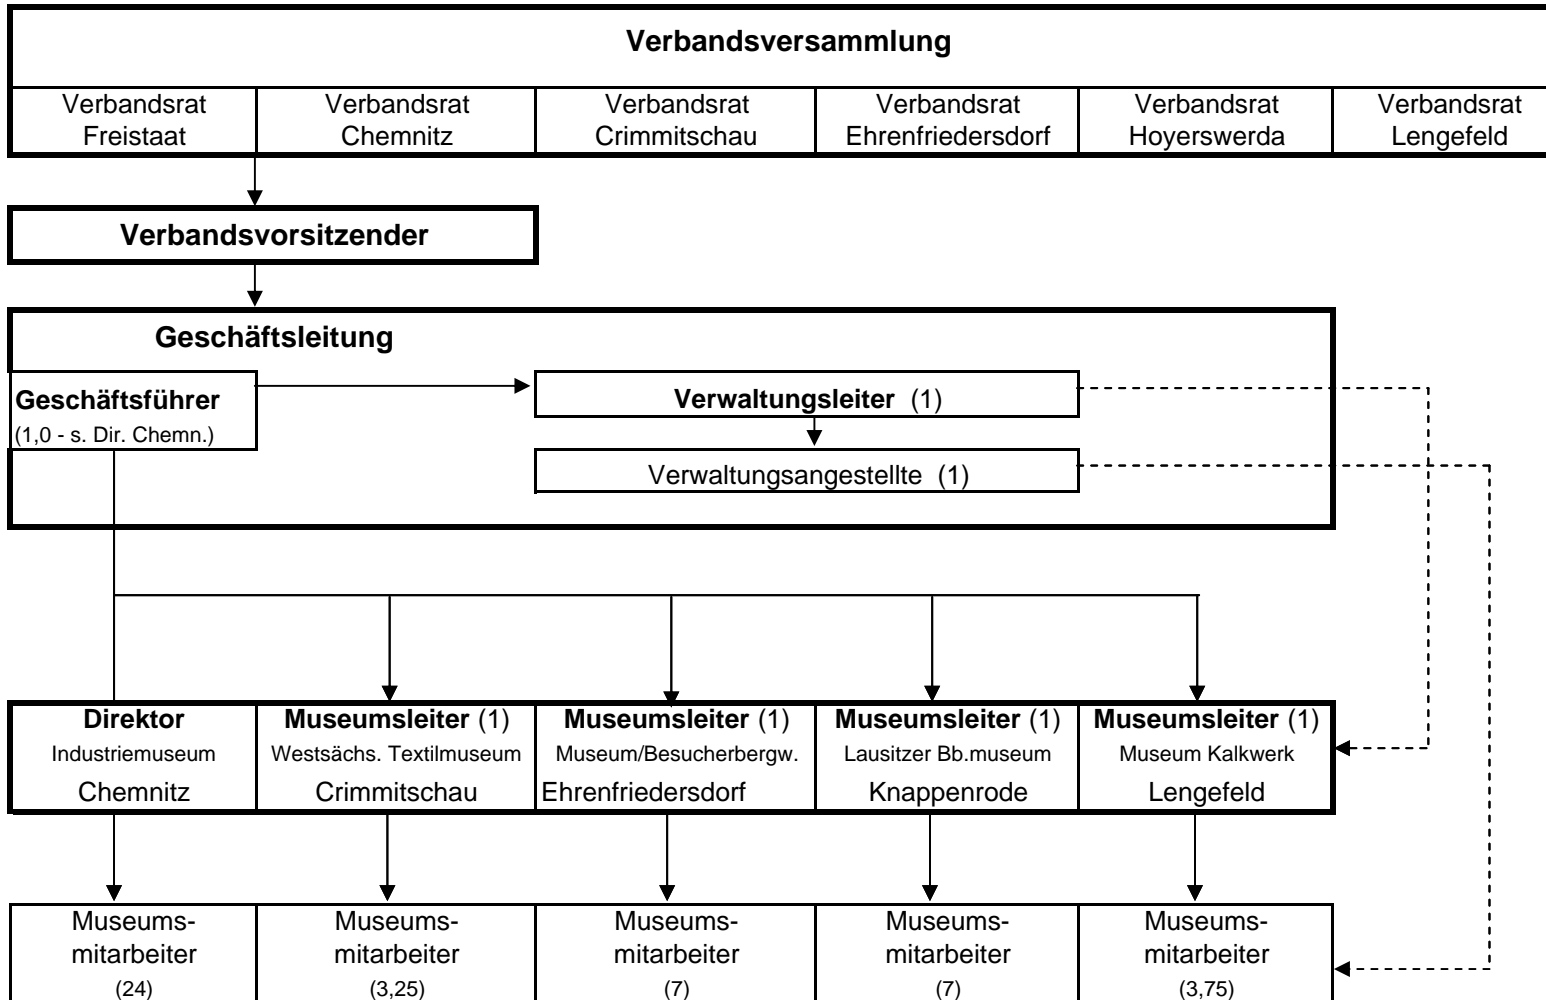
Verbandsversammlung

| Verbandsrat Freistaat | Verbandsrat Chemnitz | Verbandsrat Crimmitschau | Verbandsrat Ehrenfriedersdorf | Verbandsrat Hoyerswerda | Verbandsrat Lengefeld |
|---|---|---|---|---|---|

Verbandsvorsitzender

Geschäftsleitung

Geschäftsführer
(1,0 - s. Dir. Chemn.)

Verwaltungsleiter (1)

Verwaltungsangestellte (1)

| Direktor Industriemuseum Chemnitz | Museumsleiter (1) Westsächs. Textilmuseum Crimmitschau | Museumsleiter (1) Museum/Besucherbergw. Ehrenfriedersdorf | Museumsleiter (1) Lausitzer Bb.museum Knappenrode | Museumsleiter (1) Museum Kalkwerk Lengefeld |
|---|---|---|---|---|

| Museumsmitarbeiter (24) | Museumsmitarbeiter (3,25) | Museumsmitarbeiter (7) | Museumsmitarbeiter (7) | Museumsmitarbeiter (3,75) |
|---|---|---|---|---|